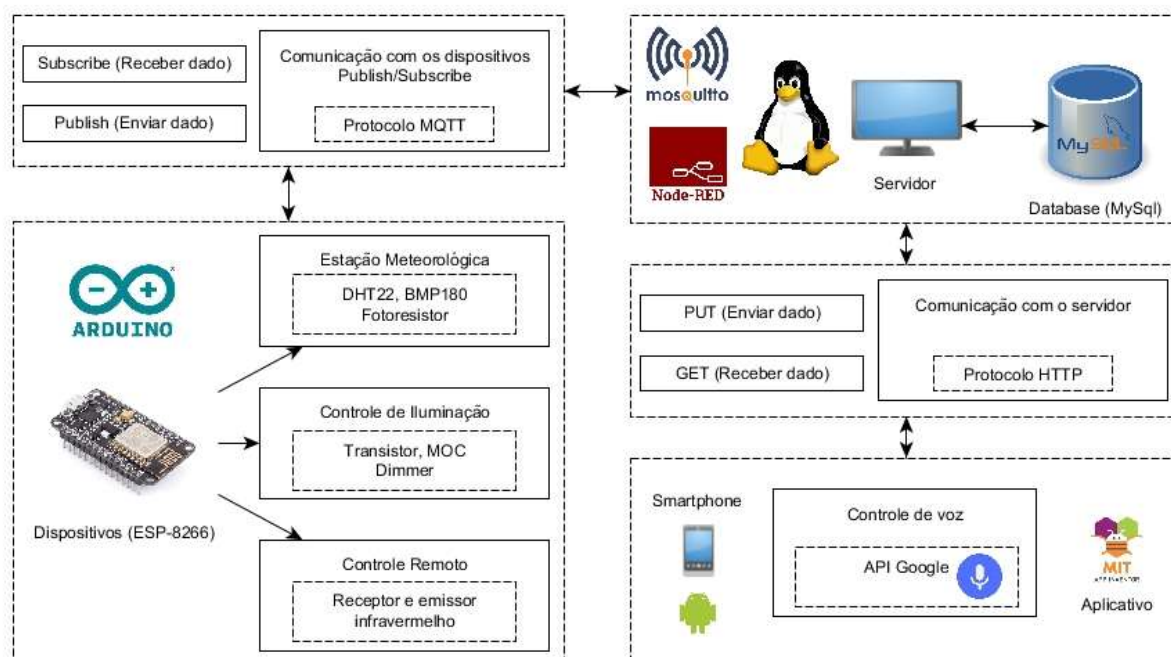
Subscribe (Receber dado)

Publish (Enviar dado)

Comunicação com os dispositivos Publish/Subscribe

Protocolo MQTT

mosquitto

Node-RED

Servidor

MySQL

Database (MySql)

ARDUINO

Estação Meteorológica

DHT22, BMP180 Fotoresistor

Controle de Iluminação

Transistor, MOC Dimmer

Dispositivos (ESP-8266)

Controle Remoto

Receptor e emissor infravermelho

PUT (Enviar dado)

GET (Receber dado)

Comunicação com o servidor

Protocolo HTTP

Smartphone

Controle de voz

API Google

MIT

Aplicativo